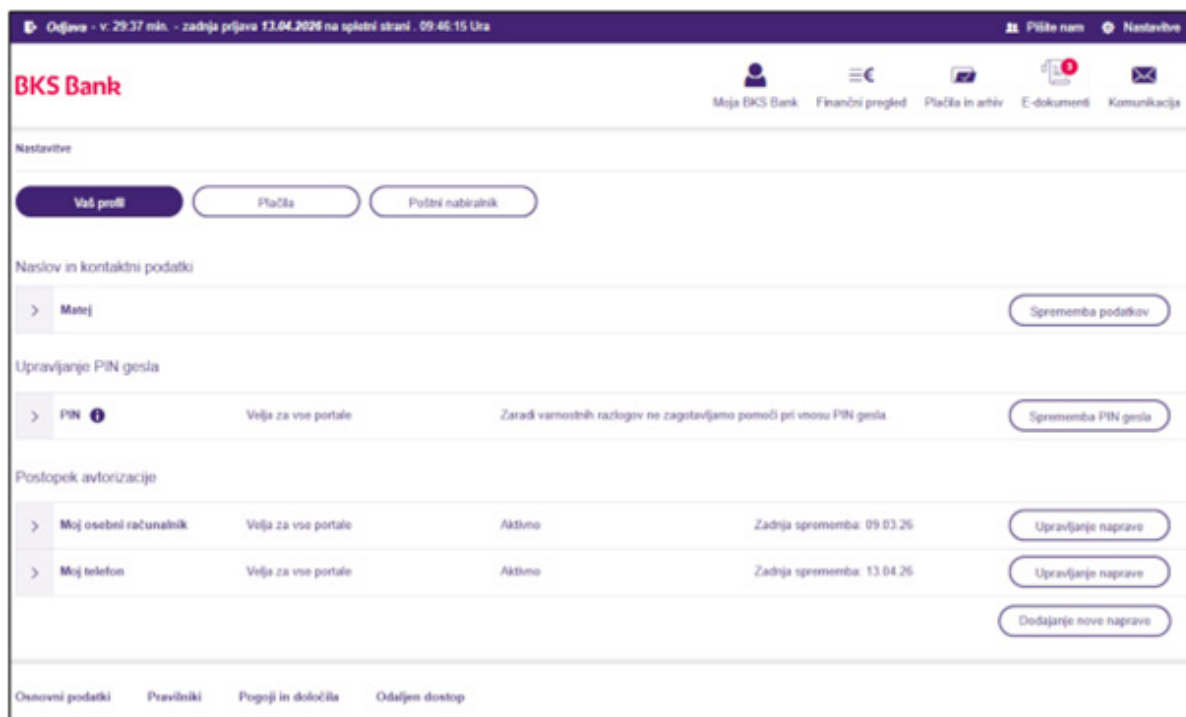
Odjava - v: 29:37 min. - zadnja prijava 13.04.2026 na spletni strani . 09:46:15 Ura

Pišite nam
Nastavitve

BKS Bank

Moja BKS Bank
Finančni pregled
Plačila in arhiv
3
E-dokumenti
Komunikacija

Nastavitve

Vaš profil
Plačila
Poštni nabiralnik

Naslov in kontaktni podatki

Matej
Sprememba podatkov

Upravljanje PIN gesla

PIN
Velja za vse portale
Zaradi varnostnih razlogov ne zagotavljamo pomoči pri vnosu PIN gesla.
Sprememba PIN gesla

Postopek avtorizacije

| Moj osebni računalnik | Velja za vse portale | Aktivno | Zadnja sprememba: 09.03.26 | Upravljanje naprave |
|---|---|---|---|---|
| Moj telefon | Velja za vse portale | Aktivno | Zadnja sprememba: 13.04.26 | Upravljanje naprave |

Dodajanje nove naprave

Osnovni podatki
Pravilniki
Pogoji in določila
Odaljen dostop